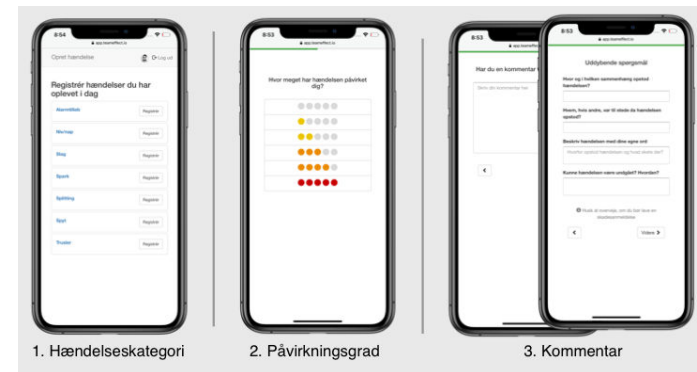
8:54

app.teameffect.io

Opret hændelse

Log ud

Registrér hændelser du har oplevet i dag

Alarmtilkald

Registrér

Nær-ngp

Registrér

Slag

Registrér

Spark

Registrér

Spildning

Registrér

Spyt

Registrér

Trusler

Registrér

8:53

Hvor meget har hændelsen påvirket dig?

8:53

Har du en kommentar

Skriv din kommentar her

app.teameffect.io

Uddybende spørgsmål

Hvor og i hvilken sammenhæng opstod hændelsen?

Hvem, hvis andre, var til stede da hændelsen opstod?

Beskriv hændelsen med dine egne ord

Hvorfor opstod hændelsen og hvad skete der?

Kunne hændelsen være undgået? Hvordan?

Husk at overveje, om du bør lave en skadesanmeldelse

Videre

1. Hændelseskategori

2. Påvirkningsgrad

3. Kommentar